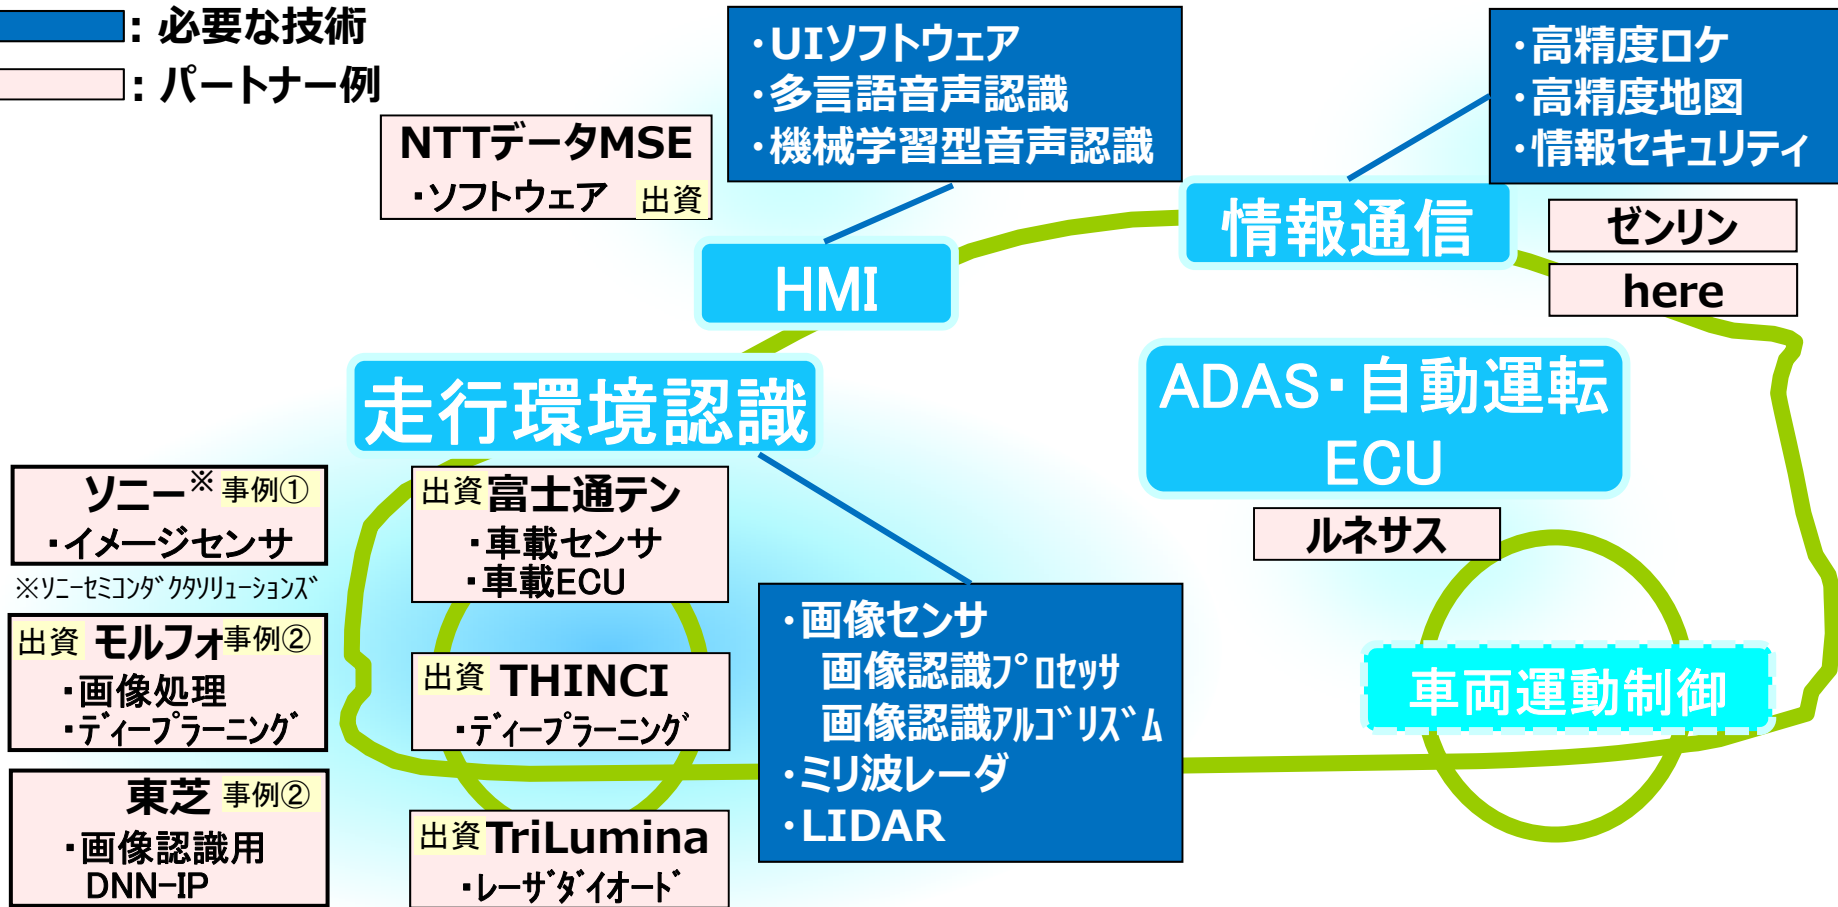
: 必要な技術
: パートナー例

NTTデータMSE
・ソフトウェア 出資

・UIソフトウェア
・多言語音声認識
・機械学習型音声認識

・高精度ロケ
・高精度地図
・情報セキュリティ

HMI

情報通信

ゼンリン

here

走行環境認識

ADAS・自動運転 ECU

ルネサス

ソニー※ 事例①
・イメージセンサ
※ソニーセミコンダクタソリューションズ

出資 モルフォ 事例②
・画像処理
・ディープラーニング

東芝 事例②
・画像認識用 DNN-IP

出資 富士通テン
・車載センサ
・車載ECU

出資 THINCI
・ディープラーニング

出資 TriLumina
・レーザダイオード

・画像センサ
画像認識プロセッサ
画像認識アルゴリズム
・ミリ波レーダ
・LIDAR

車両運動制御